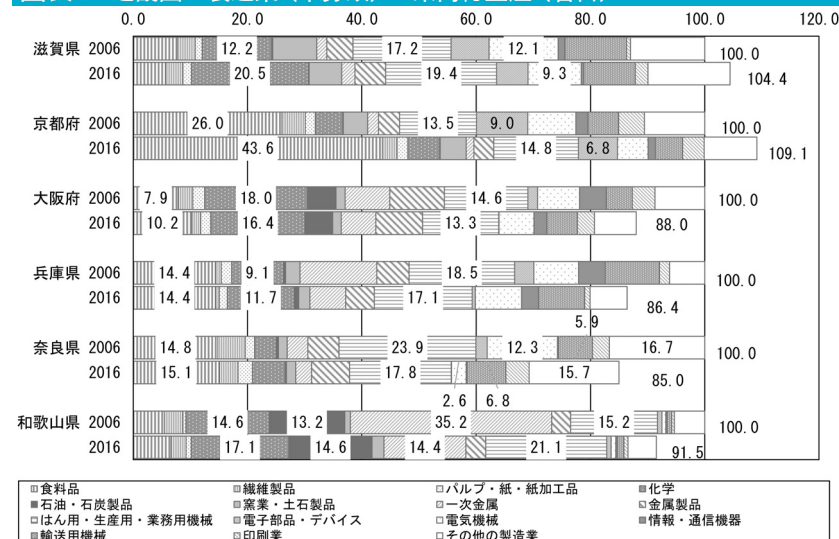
0.0 20.0 40.0 60.0 80.0 100.0 120.0

滋賀県 2006 12.2 17.2 12.1 100.0
2016 20.5 19.4 9.3 104.4

京都府 2006 26.0 13.5 9.0 100.0
2016 43.6 14.8 6.8 109.1

大阪府 2006 7.9 18.0 14.6 100.0
2016 10.2 16.4 13.3 88.0

兵庫県 2006 14.4 9.1 18.5 100.0
2016 14.4 11.7 17.1 86.4
5.9

奈良県 2006 14.8 23.9 12.3 16.7 100.0
2016 15.1 17.8 15.7 85.0
2.6 6.8

和歌山県 2006 14.6 13.2 35.2 15.2 100.0
2016 17.1 14.6 14.4 21.1 91.5

食料品 繊維製品 パルプ・紙・紙加工品 化学
石油・石炭製品 窯業・土石製品 一次金属 金属製品
はん用・生産用・業務用機械 電子部品・デバイス 電気機械 情報・通信機器
輸送用機械 印刷業 その他の製造業